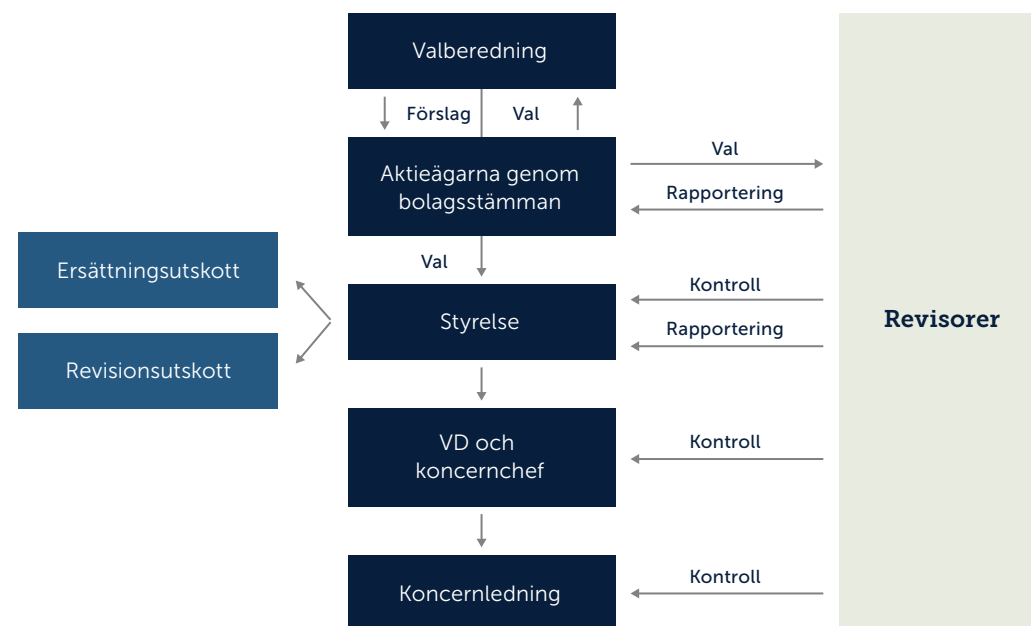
Valberedning

Förslag

Val

Aktieägarna genom bolagsstämman

Val

Rapportering

Val

Ersättningsutskott

Revisionsutskott

Styrelse

Kontroll

Rapportering

Revisorer

VD och koncernchef

Kontroll

Koncernledning

Kontroll